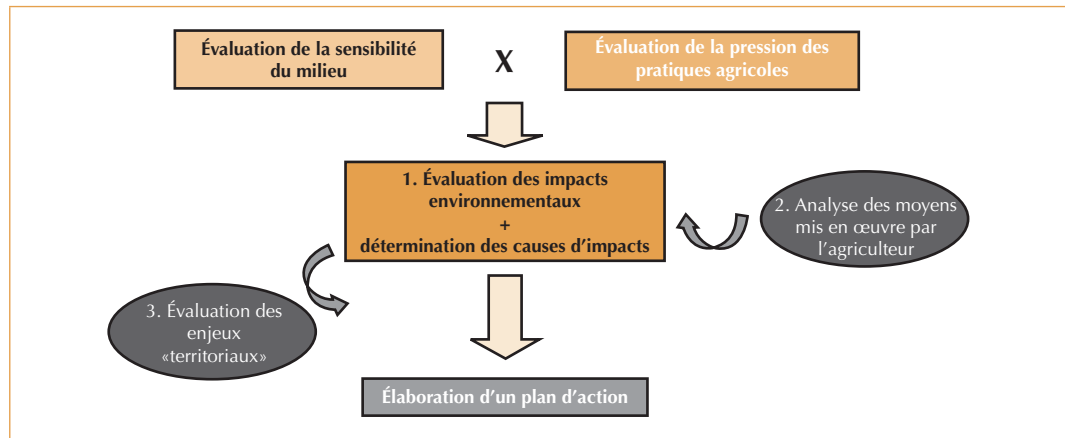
Évaluation de la sensibilité du milieu

X

Évaluation de la pression des pratiques agricoles

1. Évaluation des impacts environnementaux
+
détermination des causes d'impacts

2. Analyse des moyens mis en œuvre par l'agriculteur

3. Évaluation des enjeux «territoriaux»

Élaboration d'un plan d'action